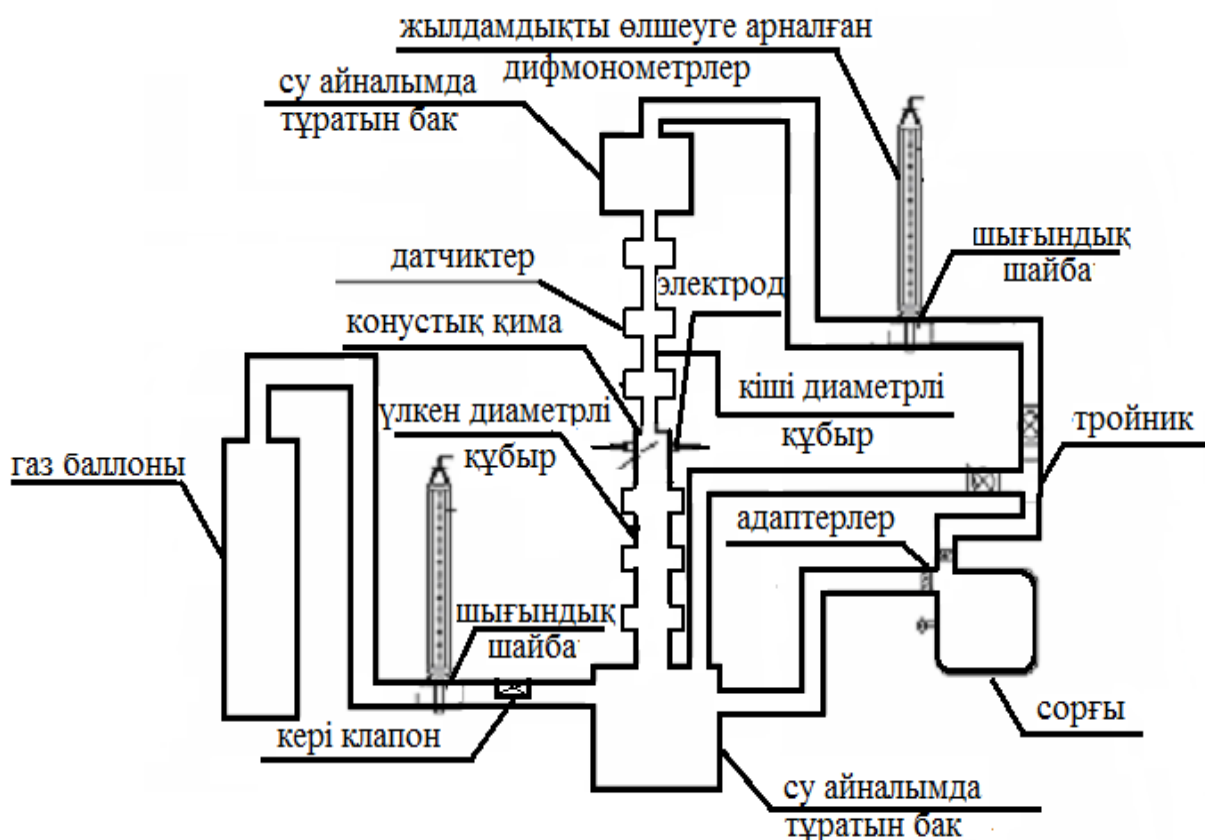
жылдамдықты өлшеуге арналған дифмонометрлер

су айналымда тұратын бак

датчиктер

электрод

шығындық шайба

конустық қима

кіші диаметрлі құбыр

үлкен диаметрлі құбыр

тройник

газ баллоны

адаптерлер

шығындық шайба

сорғы

кері клапон

су айналымда тұратын бак